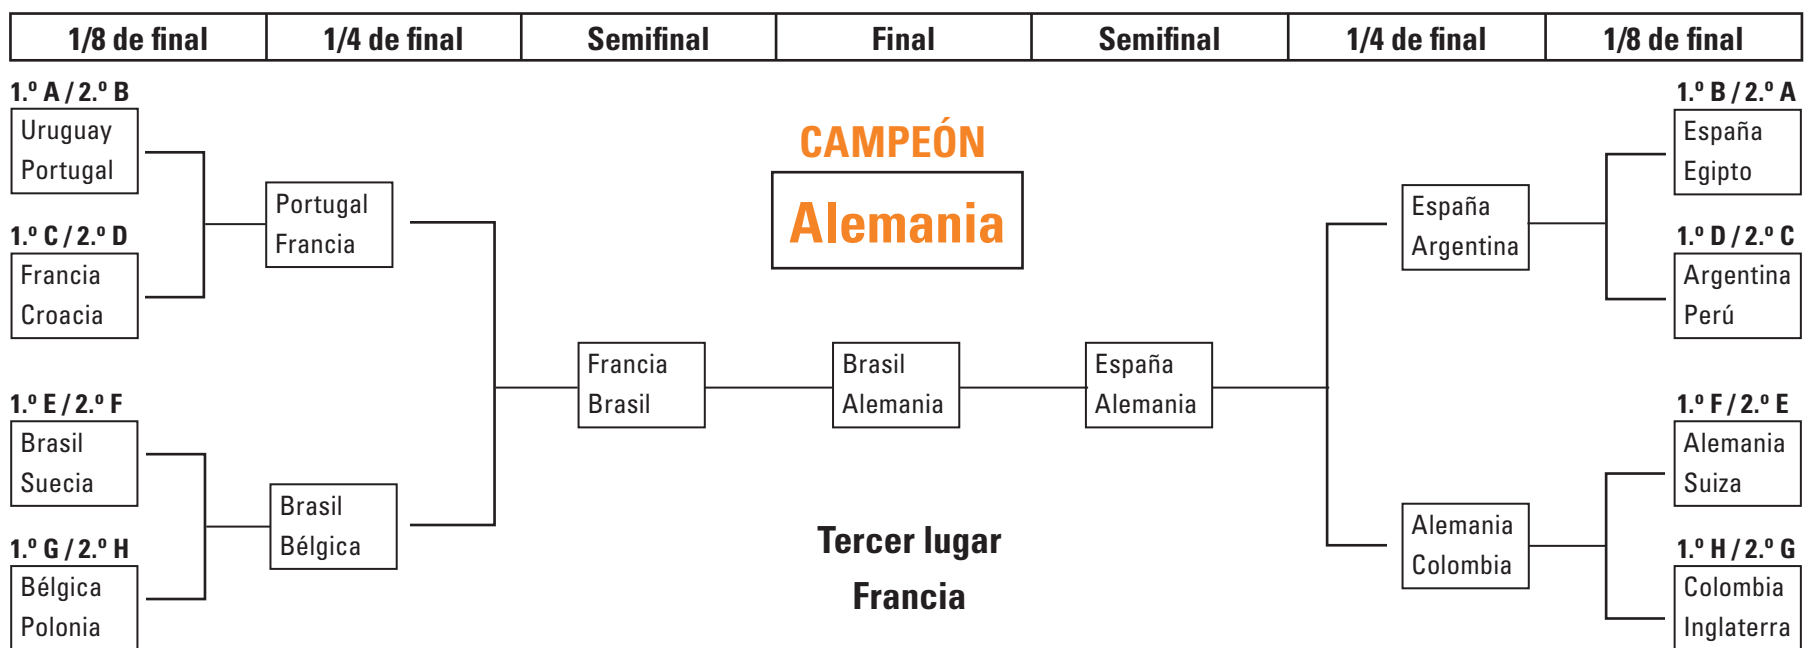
| 1/8 de final | 1/4 de final | Semifinal | Final | Semifinal | 1/4 de final | 1/8 de final |
|---|---|---|---|---|---|---|

1.º A / 2.º B
Uruguay
Portugal

1.º C / 2.º D
Francia
Croacia

1.º E / 2.º F
Brasil
Suecia

1.º G / 2.º H
Bélgica
Polonia

Portugal
Francia

Brasil
Bélgica

Francia
Brasil

CAMPEÓN
Alemania

Brasil
Alemania

Tercer lugar
Francia

España
Alemania

España
Argentina

Alemania
Colombia

1.º B / 2.º A
España
Egipto

1.º D / 2.º C
Argentina
Perú

1.º F / 2.º E
Alemania
Suiza

1.º H / 2.º G
Colombia
Inglaterra